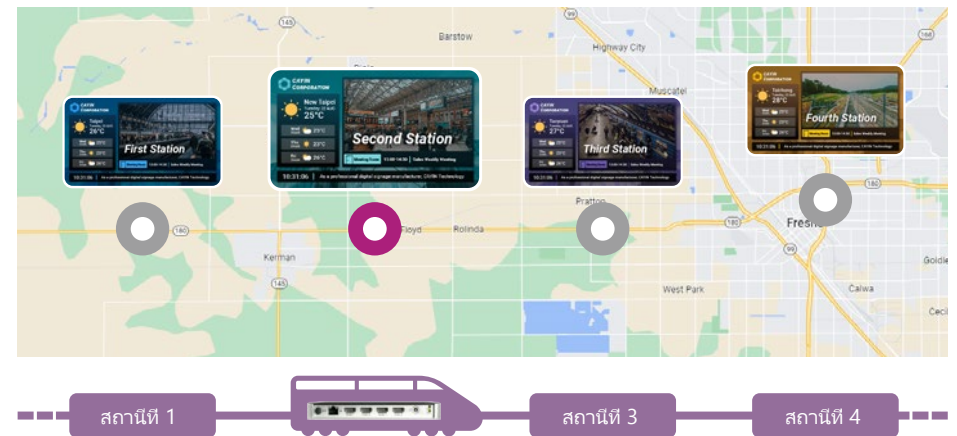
145
Barstow
99
Highway City
168
Muscatel
CAYIN CORPORATION
Taipei
26°C
First Station
10:31:06
CAYIN CORPORATION
New Taipei
25°C
Second Station
Meeting Room
13:00-14:30 | Sales Weekly Meeting
10:31:06 | As a professional digital signage manufacturer, CAYIN Technology
Taoyuan
27°C
Third Station
10:31:06
CAYIN CORPORATION
Taichung
28°C
Fourth Station
10:31:06
180
Floyd
Rolinda
Pratton
180
Fresno
Kerman
99
145
West Park
Calwa
Goldie
Cecil
สถานีที่ 1
สถานีที่ 3
สถานีที่ 4